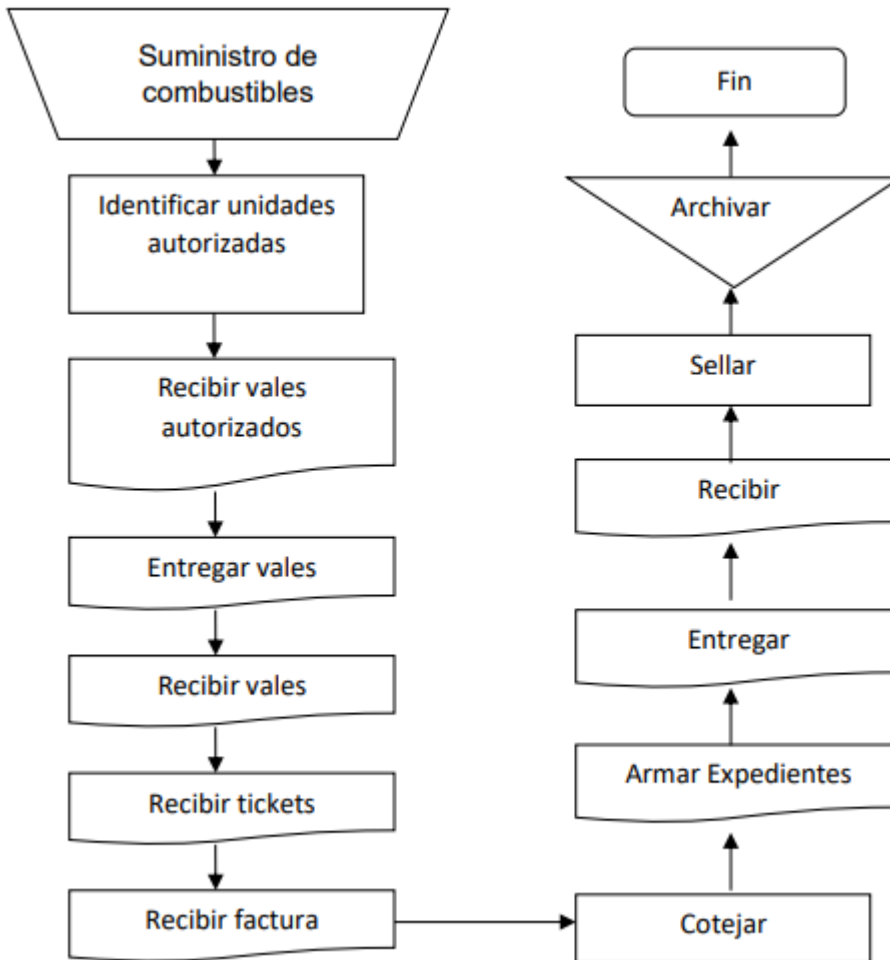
Suministro de combustibles

Identificar unidades autorizadas

Recibir vales autorizados

Entregar vales

Recibir vales

Recibir tickets

Recibir factura

Cotejar

Armar Expedientes

Entregar

Recibir

Sellar

Archivar

Fin